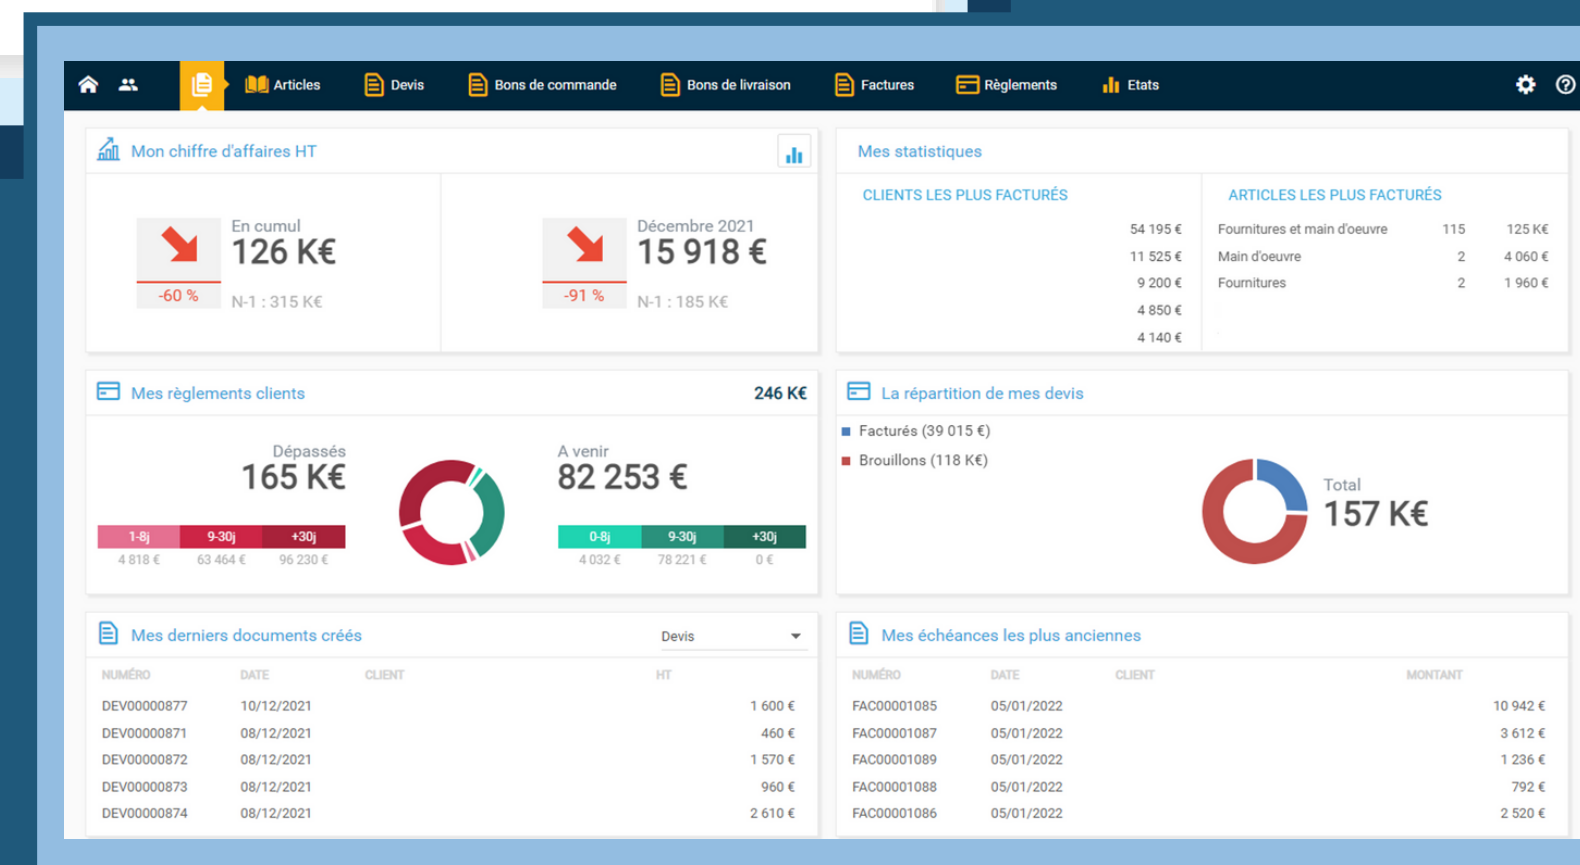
Articles Devis Bons de commande Bons de livraison Factures Règlements Etats

Mon chiffre d'affaires HT

En cumul
126 K€
-60 %
N-1 : 315 K€

Décembre 2021
15 918 €
-91 %
N-1 : 185 K€

Mes statistiques

CLIENTS LES PLUS FACTURÉS

54 195 €
11 525 €
9 200 €
4 850 €
4 140 €

ARTICLES LES PLUS FACTURÉS

| Fournitures et main d'oeuvre | 115 | 125 K€ |
|---|---|---|
| Main d'oeuvre | 2 | 4 060 € |
| Fournitures | 2 | 1 960 € |

Mes règlements clients
246 K€

Dépassés
165 K€
1-8j 9-30j +30j
4 818 € 63 464 € 96 230 €

A venir
82 253 €
0-8j 9-30j +30j
4 032 € 78 221 € 0 €

La répartition de mes devis

Facturés (39 015 €)
Brouillons (118 K€)
Total
157 K€

Mes derniers documents créés
Devis

| NUMÉRO | DATE | CLIENT | HT |
|---|---|---|---|
| DEV00000877 | 10/12/2021 | | 1 600 € |
| DEV00000871 | 08/12/2021 | | 460 € |
| DEV00000872 | 08/12/2021 | | 1 570 € |
| DEV00000873 | 08/12/2021 | | 960 € |
| DEV00000874 | 08/12/2021 | | 2 610 € |

Mes échéances les plus anciennes

| NUMÉRO | DATE | CLIENT | MONTANT |
|---|---|---|---|
| FAC00001085 | 05/01/2022 | | 10 942 € |
| FAC00001087 | 05/01/2022 | | 3 612 € |
| FAC00001089 | 05/01/2022 | | 1 236 € |
| FAC00001088 | 05/01/2022 | | 792 € |
| FAC00001086 | 05/01/2022 | | 2 520 € |